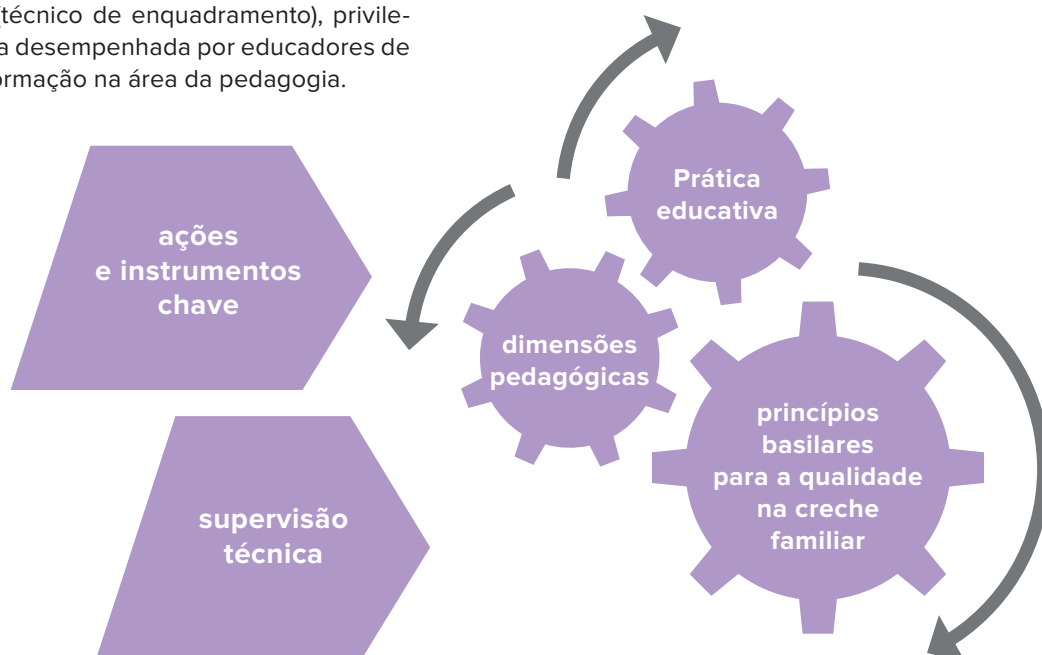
(técnico de enquadramento), privile-
a desempenhada por educadores de
ormação na área da pedagogia.

ações e instrumentos chave

supervisão técnica

Prática educativa

dimensões pedagógicas

princípios basilares para a qualidade na creche familiar